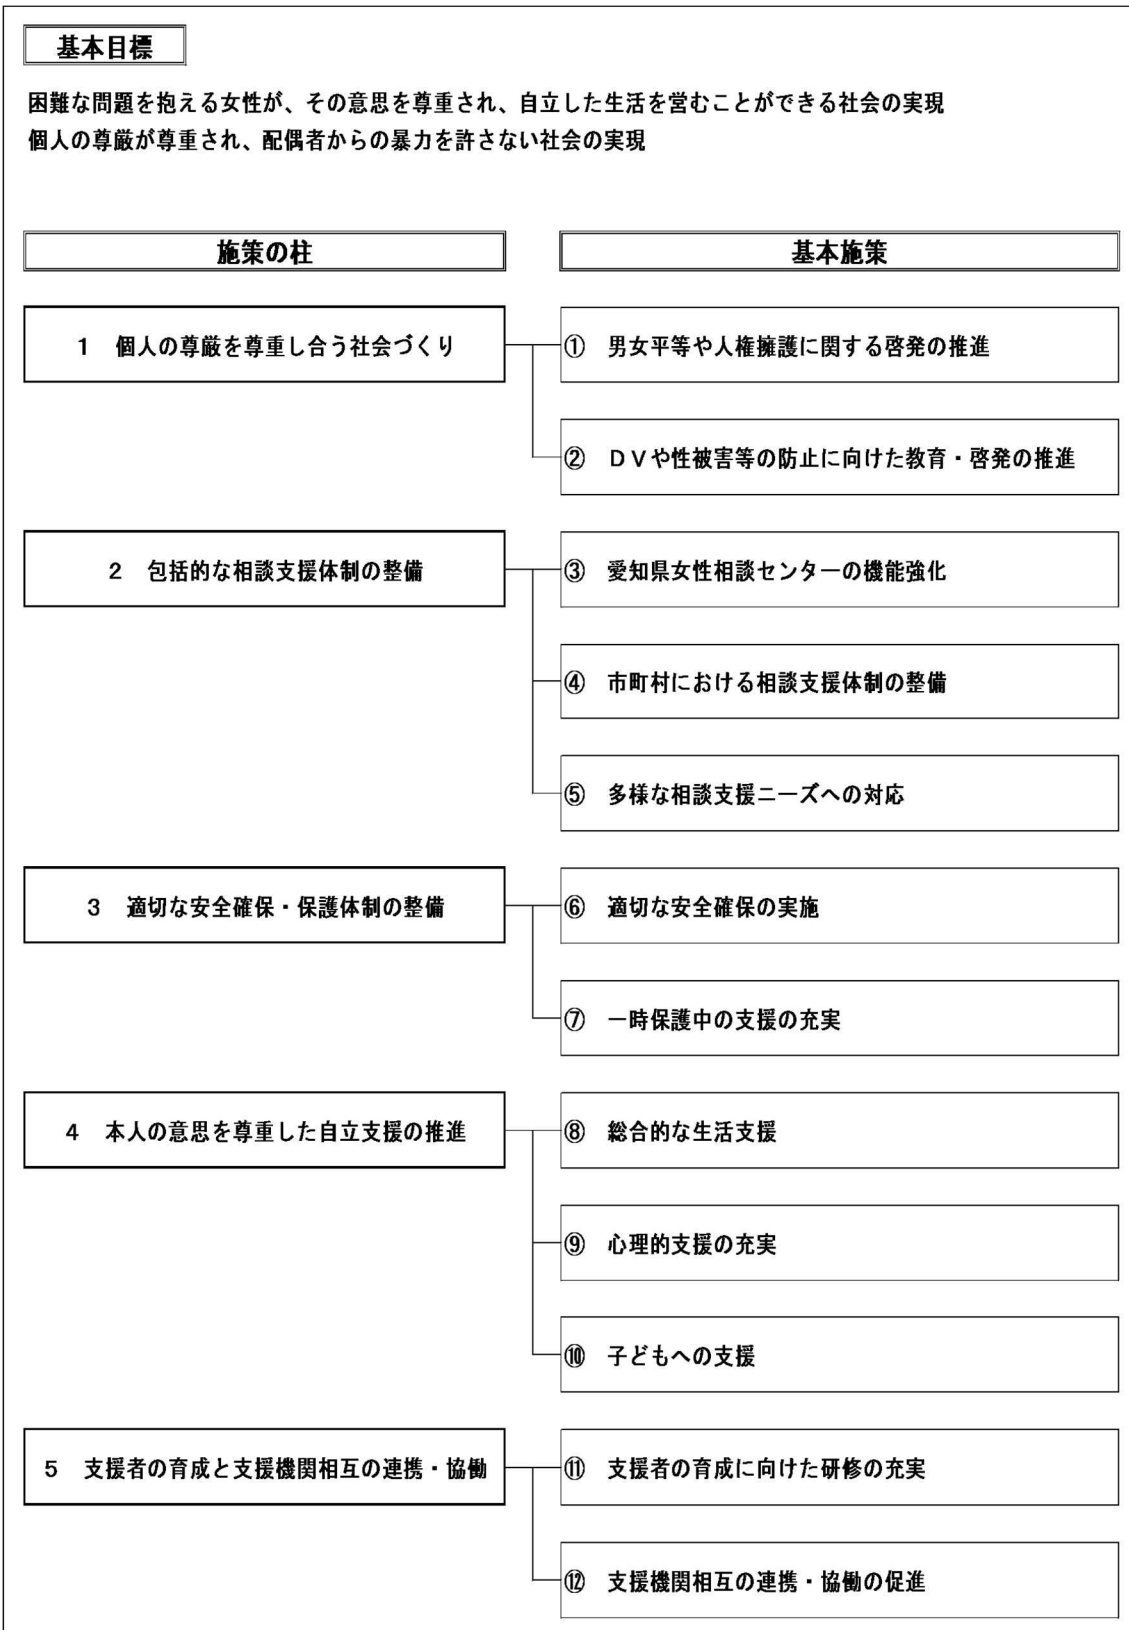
基本目標

困難な問題を抱える女性が、その意思を尊重され、自立した生活を営むことができる社会の実現
個人の尊厳が尊重され、配偶者からの暴力を許さない社会の実現

施策の柱

1　個人の尊厳を尊重し合う社会づくり

2　包括的な相談支援体制の整備

3　適切な安全確保・保護体制の整備

4　本人の意思を尊重した自立支援の推進

5　支援者の育成と支援機関相互の連携・協働

基本施策

①　男女平等や人権擁護に関する啓発の推進

②　ＤＶや性被害等の防止に向けた教育・啓発の推進

③　愛知県女性相談センターの機能強化

④　市町村における相談支援体制の整備

⑤　多様な相談支援ニーズへの対応

⑥　適切な安全確保の実施

⑦　一時保護中の支援の充実

⑧　総合的な生活支援

⑨　心理的支援の充実

⑩　子どもへの支援

⑪　支援者の育成に向けた研修の充実

⑫　支援機関相互の連携・協働の促進